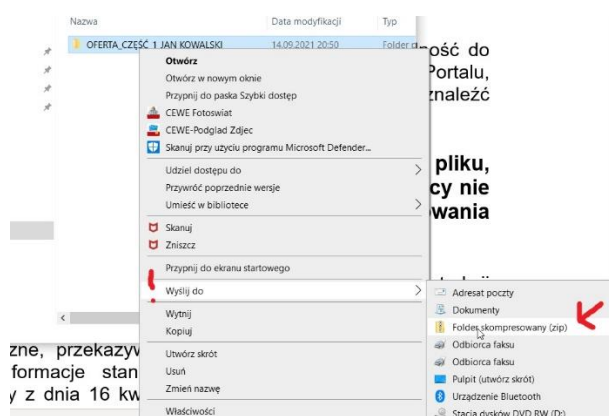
Nazwa
Data modyfikacji
Typ
OFERTA_CZĘŚĆ 1 JAN KOWALSKI
14.09.2021 20:50
Folder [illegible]

ość do
Portalu,
znaleźć

pliku,
cy nie
owania

Otwórz
Otwórz w nowym oknie
Przypnij do paska Szybki dostęp
CEWE Fotoswiat
CEWE-Podgląd Zdjęc
Skanuj przy użyciu programu Microsoft Defender...
Udziel dostępu do
Przywróć poprzednie wersje
Umieść w bibliotece
Skanuj
Zniszcz
Przypnij do ekranu startowego
Wyślij do
Wytnij
Kopiuj
Utwórz skrót
Usuń
Zmień nazwę
Właściwości

Adresat poczty
Dokumenty
Folder skompresowany (zip)
Odbiorca faksu
Odbiorca faksu
Pulpit (utwórz skrót)
Urządzenie Bluetooth
Stacja dysków DVD RW (D:)

zne, przekazyw
formacje stan
y z dnia 16 kw